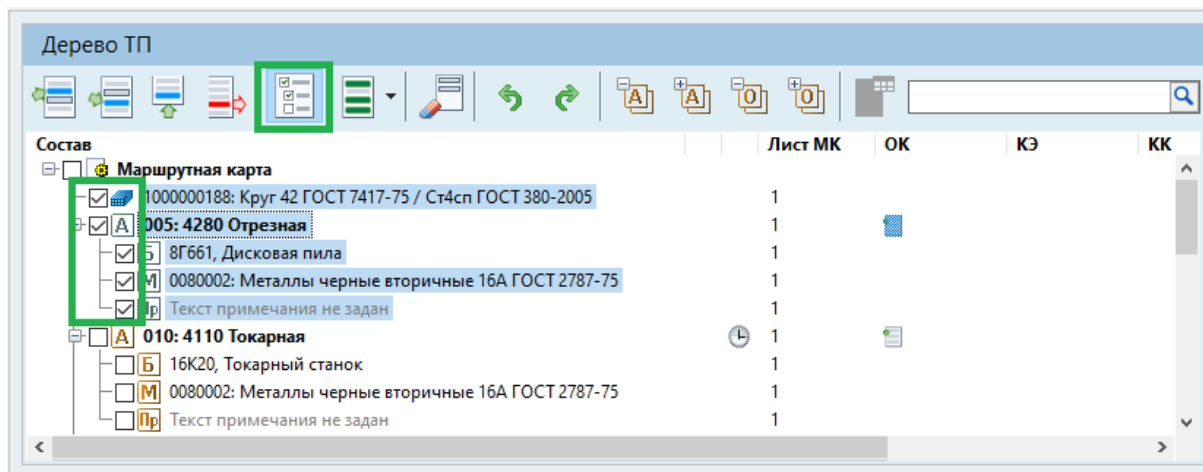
Дерево ТП

| Состав | | Лист МК | ОК | КЭ | КК |
|---|---|---|---|---|---|
| Маршрутная карта | | | | | |
| 1000000188: Круг 42 ГОСТ 7417-75 / Ст4сп ГОСТ 380-2005 | | 1 | | | |
| А 005: 4280 Отрезная | | 1 | | | |
| Б 8Г661, Дисковая пила | | 1 | | | |
| М 0080002: Металлы черные вторичные 16А ГОСТ 2787-75 | | 1 | | | |
| Пр Текст примечания не задан | | 1 | | | |
| А 010: 4110 Токарная | | 1 | | | |
| Б 16К20, Токарный станок | | 1 | | | |
| М 0080002: Металлы черные вторичные 16А ГОСТ 2787-75 | | 1 | | | |
| Пр Текст примечания не задан | | 1 | | | |